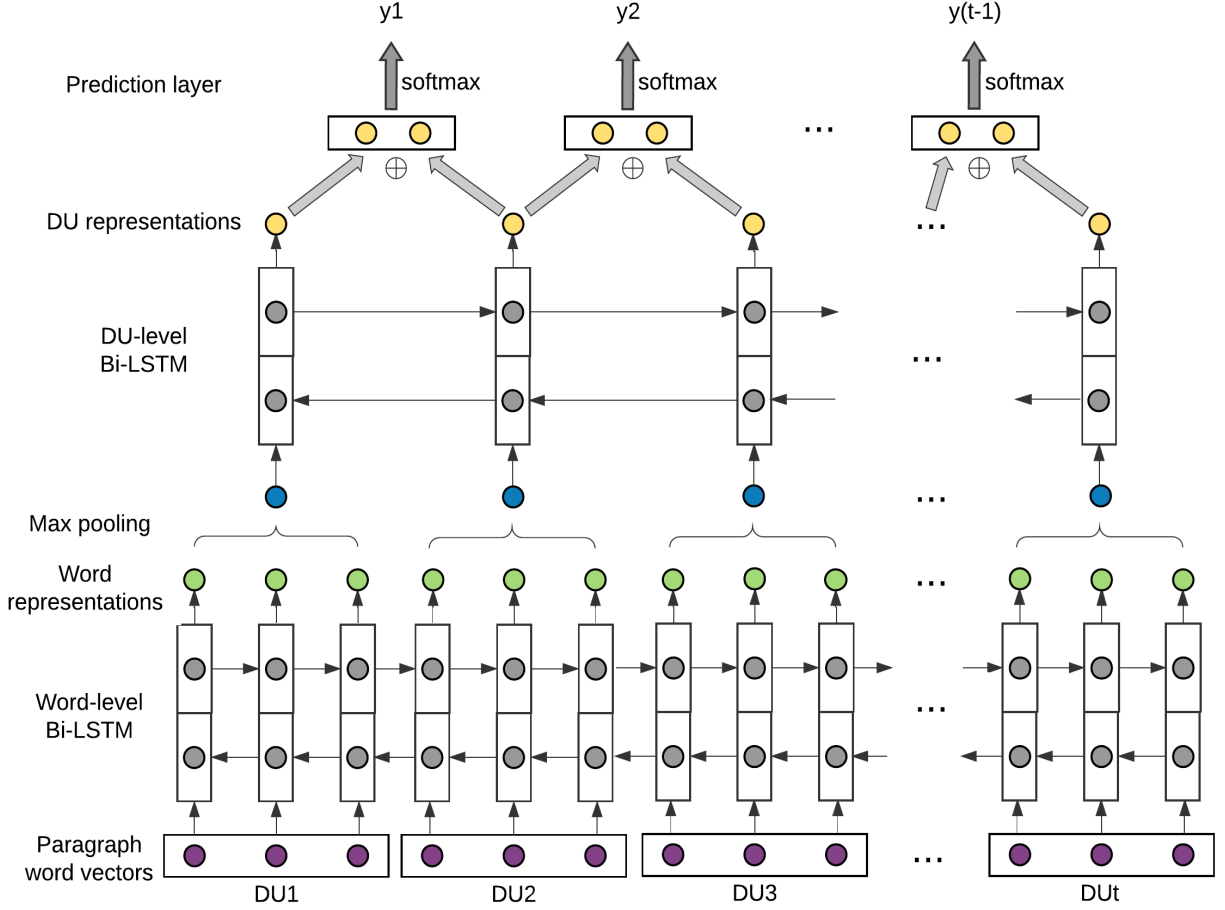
y1
y2
y(t-1)

Prediction layer

softmax
softmax
softmax

...

$\oplus$
$\oplus$
$\oplus$

DU representations

...

DU-level
Bi-LSTM

...

...

Max pooling

Word
representations

...

Word-level
Bi-LSTM

...

Paragraph
word vectors

...

DU1
DU2
DU3
DUt